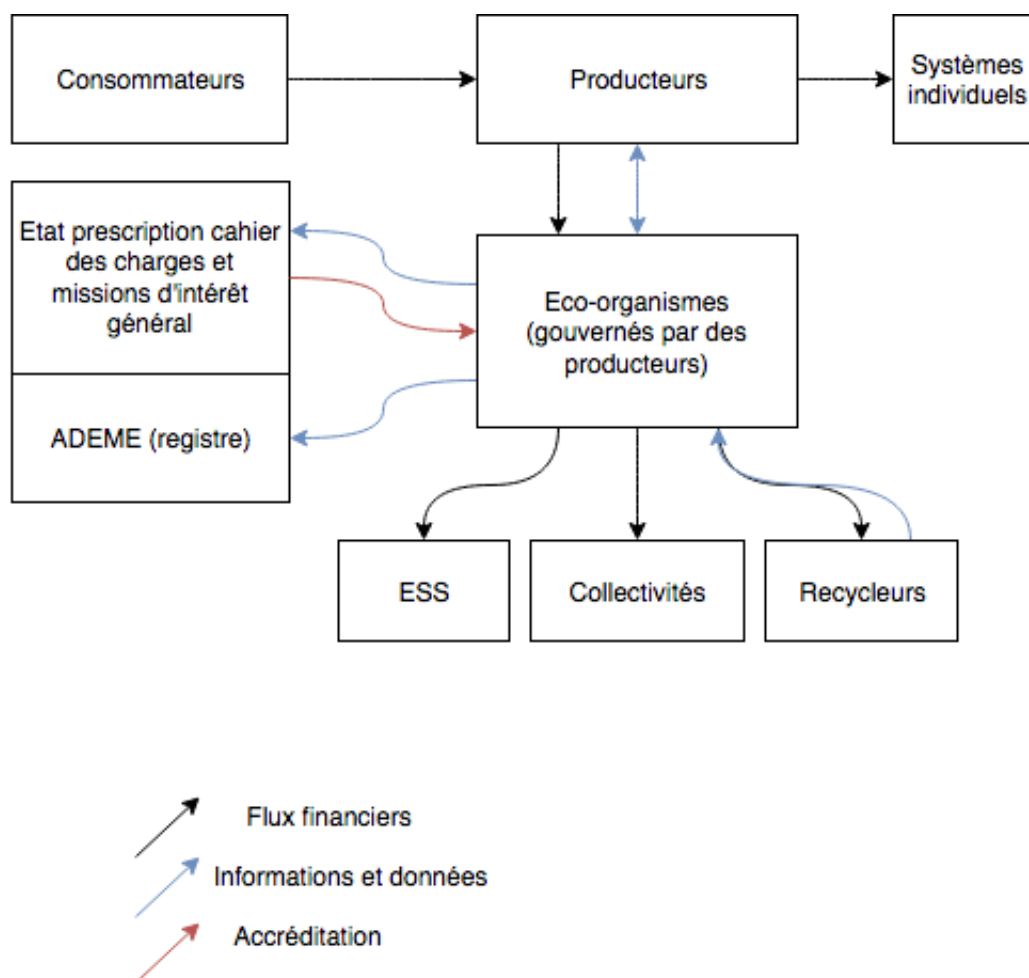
Consommateurs

Producteurs

Systèmes individuels

Etat prescription cahier des charges et missions d'intérêt général

ADEME (registre)

Eco-organismes (gouvernés par des producteurs)

ESS

Collectivités

Recycleurs

Flux financiers

Informations et données

Accréditation